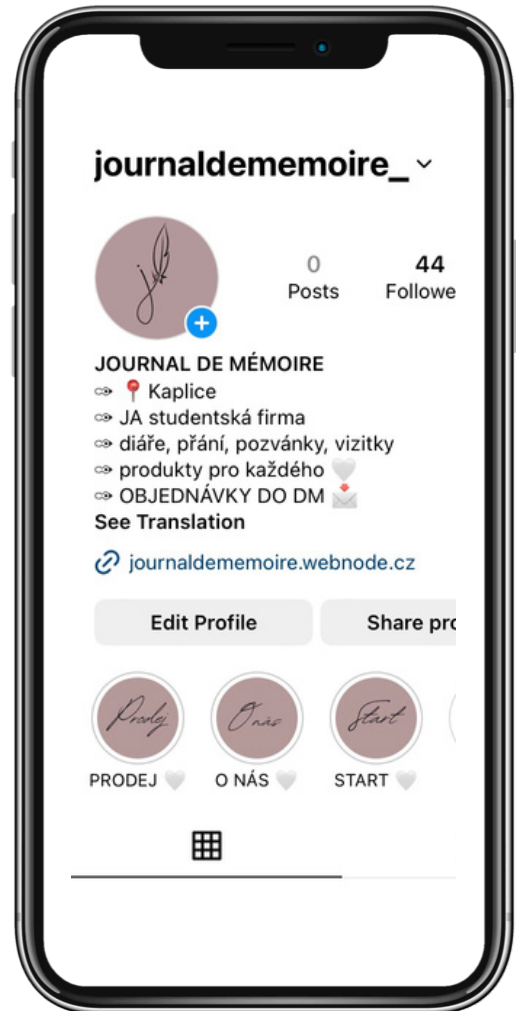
journaldememoire_

0
Posts

44
Followe

JOURNAL DE MÉMOIRE
⚭ 📍 Kaplice
⚭ JA studentská firma
⚭ diáře, přání, pozvánky, vizitky
⚭ produkty pro každého 🤍
⚭ OBJEDNÁVKY DO DM 📩
See Translation

journaldememoire.webnode.cz

Edit Profile

Share pro

Prodej
PRODEJ 🤍

O nás
O NÁS 🤍

Start
START 🤍